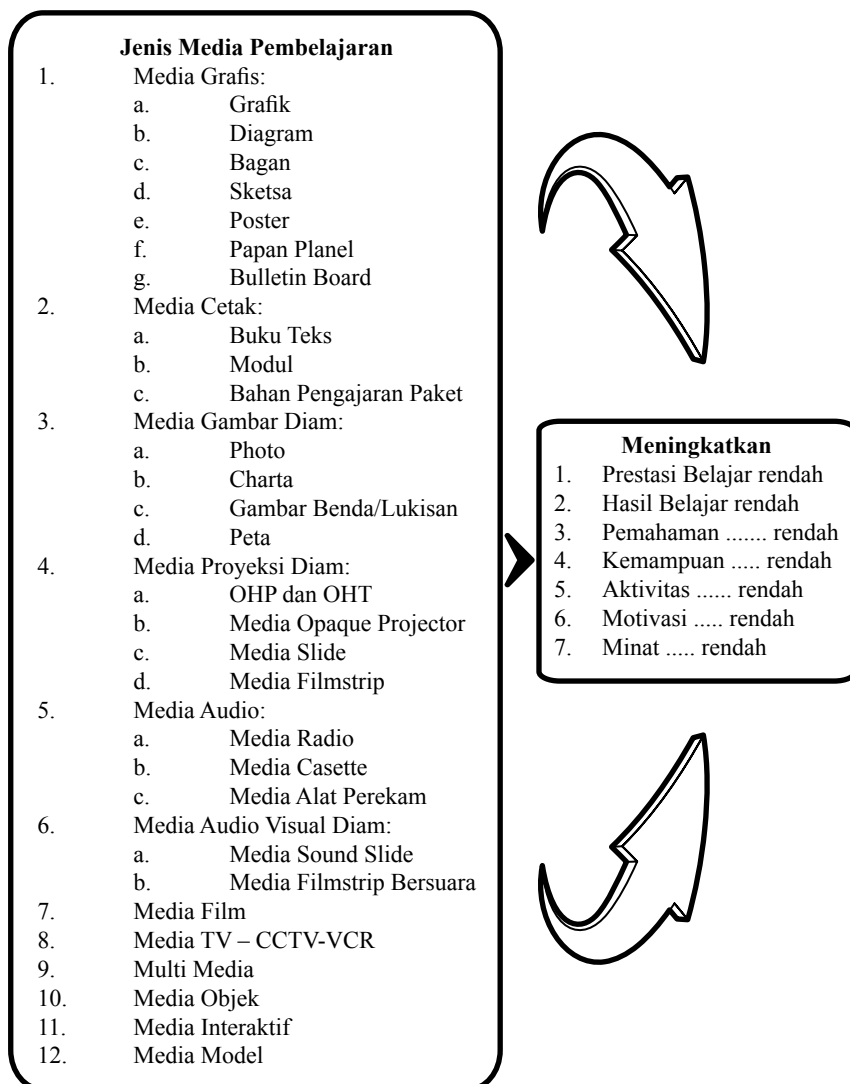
Jenis Media Pembelajaran

1. Media Grafis:
a. Grafik
b. Diagram
c. Bagan
d. Sketsa
e. Poster
f. Papan Planel
g. Bulletin Board
2. Media Cetak:
a. Buku Teks
b. Modul
c. Bahan Pengajaran Paket
3. Media Gambar Diam:
a. Photo
b. Charta
c. Gambar Benda/Lukisan
d. Peta
4. Media Proyeksi Diam:
a. OHP dan OHT
b. Media Opaque Projector
c. Media Slide
d. Media Filmstrip
5. Media Audio:
a. Media Radio
b. Media Casette
c. Media Alat Perekam
6. Media Audio Visual Diam:
a. Media Sound Slide
b. Media Filmstrip Bersuara
7. Media Film
8. Media TV – CCTV-VCR
9. Multi Media
10. Media Objek
11. Media Interaktif
12. Media Model

Meningkatkan

1. Prestasi Belajar rendah
2. Hasil Belajar rendah
3. Pemahaman ....... rendah
4. Kemampuan ..... rendah
5. Aktivitas ...... rendah
6. Motivasi ..... rendah
7. Minat ..... rendah